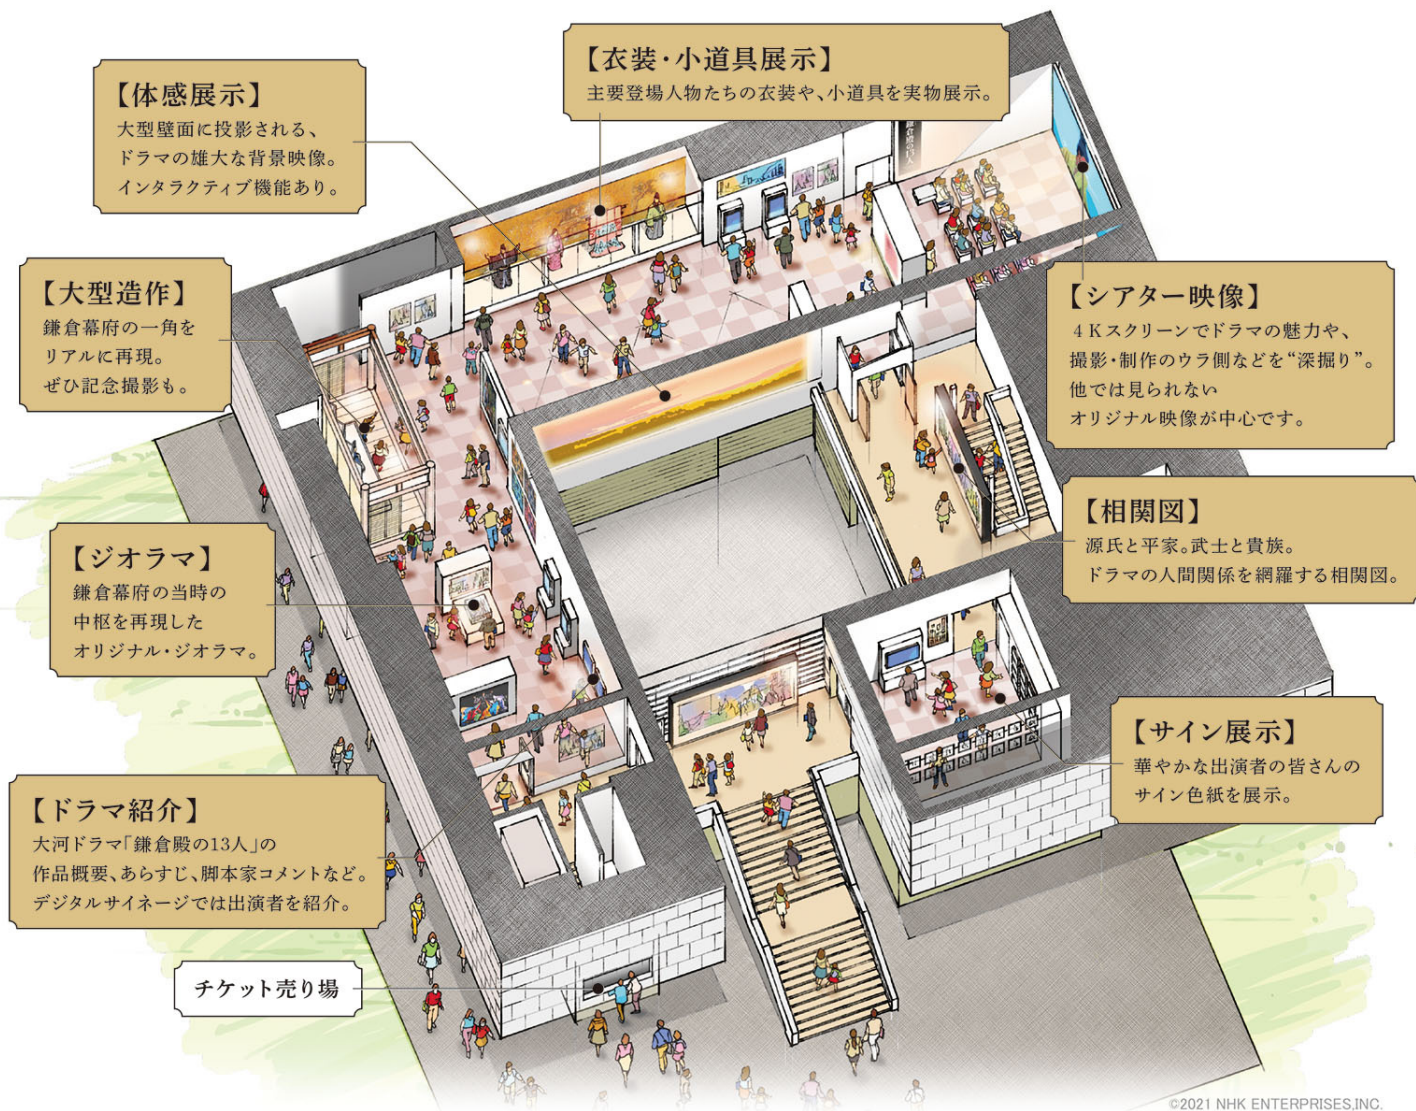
【衣装・小道具展示】
主要登場人物たちの衣装や、小道具を実物展示。

【体感展示】
大型壁面に投影される、ドラマの雄大な背景映像。インタラクティブ機能あり。

【大型造作】
鎌倉幕府の一角をリアルに再現。ぜひ記念撮影も。

【シアター映像】
4Kスクリーンでドラマの魅力や、撮影・制作のウラ側などを"深掘り"。他では見られないオリジナル映像が中心です。

【相関図】
源氏と平家。武士と貴族。ドラマの人間関係を網羅する相関図。

【ジオラマ】
鎌倉幕府の当時の中枢を再現したオリジナル・ジオラマ。

【サイン展示】
華やかな出演者の皆さんのサイン色紙を展示。

【ドラマ紹介】
大河ドラマ「鎌倉殿の13人」の作品概要、あらすじ、脚本家コメントなど。デジタルサイネージでは出演者を紹介。

チケット売り場

©2021 NHK ENTERPRISES,INC.